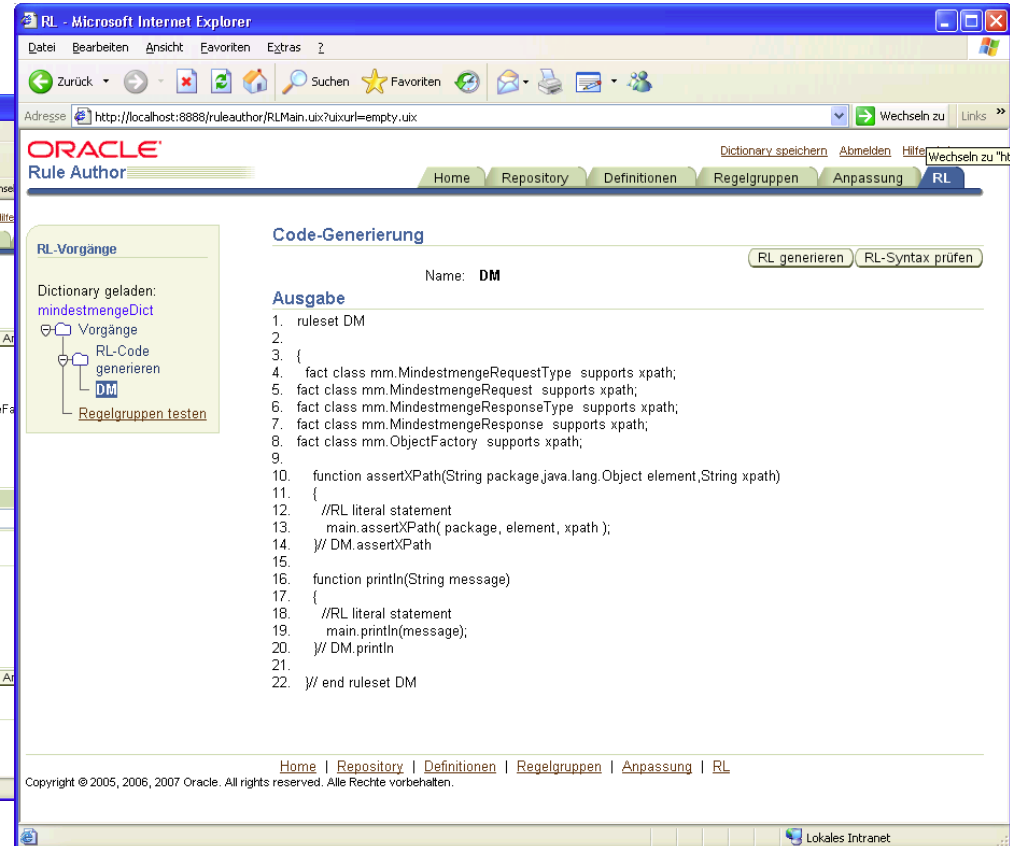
RL - Microsoft Internet Explorer

Datei Bearbeiten Ansicht Favoriten Extras ?

Zurück Suchen Favoriten

Adresse http://localhost:8888/ruleauthor/RLMain.uix?uixurl=empty.uix Wechseln zu Links

ORACLE
Rule Author

Dictionary speichern Abmelden Hilfe Wechseln zu "ht

Home | Repository | Definitionen | Regelgruppen | Anpassung | RL

RL-Vorgänge

Dictionary geladen:
mindestmengeDict
Vorgänge
RL-Code generieren
DM
Regelgruppen testen

Code-Generierung

RL generieren | RL-Syntax prüfen

Name: DM

Ausgabe

1. ruleset DM
2.
3. {
4. fact class mm.MindestmengeRequestType supports xpath;
5. fact class mm.MindestmengeRequest supports xpath;
6. fact class mm.MindestmengeResponseType supports xpath;
7. fact class mm.MindestmengeResponse supports xpath;
8. fact class mm.ObjectFactory supports xpath;
9.
10. function assertXPath(String package,java.lang.Object element,String xpath)
11. {
12. //RL literal statement
13. main.assertXPath( package, element, xpath );
14. }// DM.assertXPath
15.
16. function println(String message)
17. {
18. //RL literal statement
19. main.println(message);
20. }// DM.println
21.
22. }// end ruleset DM

Home | Repository | Definitionen | Regelgruppen | Anpassung | RL
Copyright © 2005, 2006, 2007 Oracle. All rights reserved. Alle Rechte vorbehalten.

Lokales Intranet